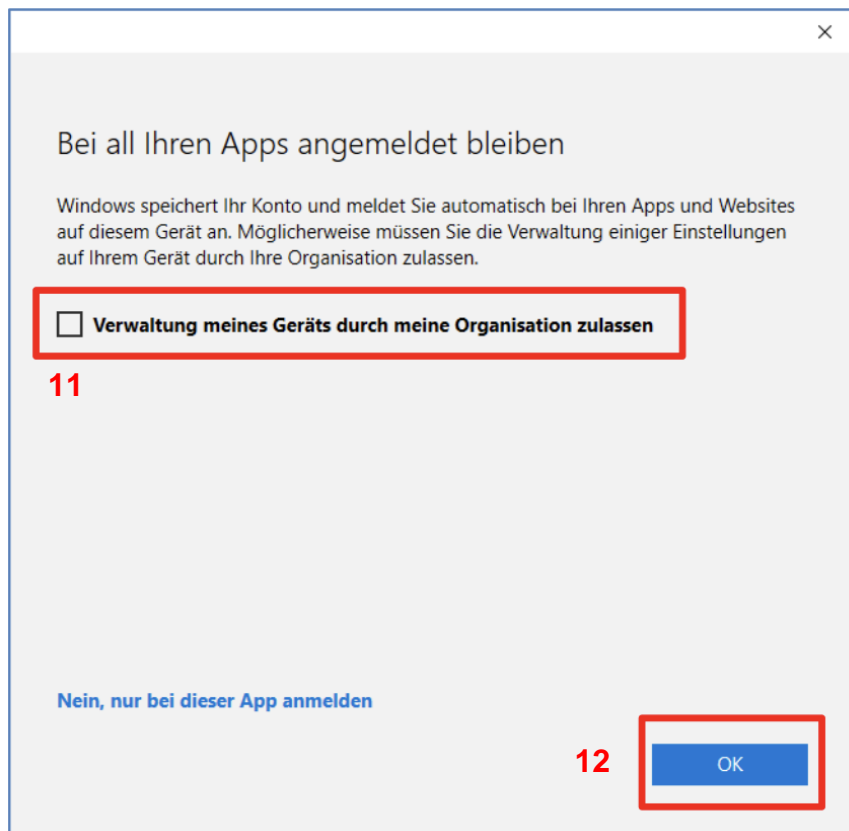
×

Bei all Ihren Apps angemeldet bleiben

Windows speichert Ihr Konto und meldet Sie automatisch bei Ihren Apps und Websites auf diesem Gerät an. Möglicherweise müssen Sie die Verwaltung einiger Einstellungen auf Ihrem Gerät durch Ihre Organisation zulassen.

Verwaltung meines Geräts durch meine Organisation zulassen

11

Nein, nur bei dieser App anmelden

12

OK